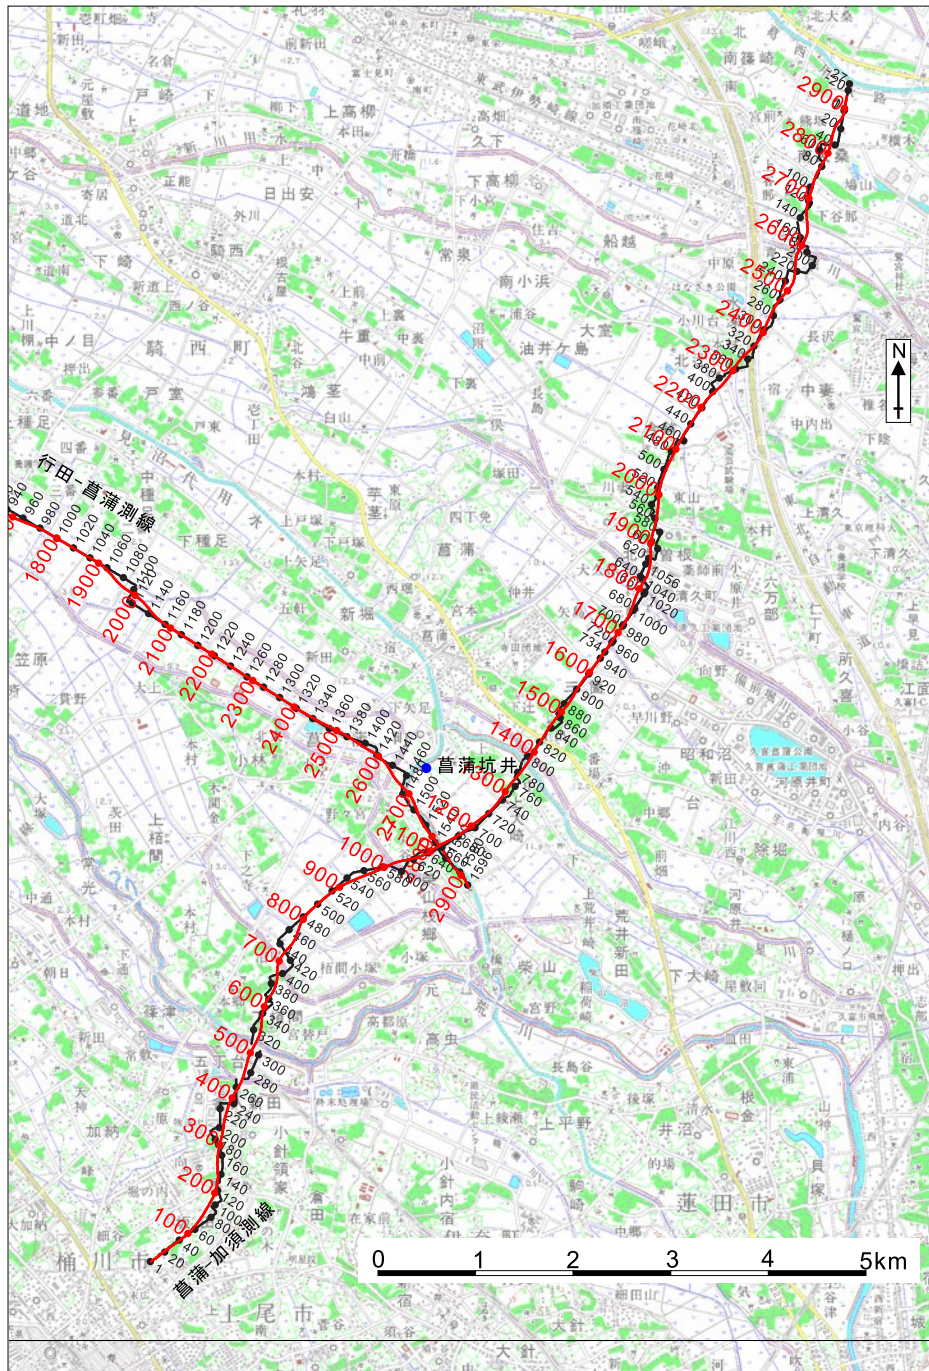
行田−菖蒲測線

菖蒲−加須測線

菖蒲坑井

N

0 1 2 3 4 5km

1800
1900
2000
2100
2200
2300
2400
2500
2600
2700
2800
2900

100
200
300
400
500
600
700
800
900
1000
1100
1200
1300
1400
1500
1600
1700
1800
1900
2000
2100
2200
2300
2400
2500
2600
2700
2800
2900

南篠崎
北大桑
騎西町
菖蒲
桶川市
上尾市
蓮田市
久喜
江面
柴山
小針領家
下大崎
三俣
油井ケ島
大室
船越
常泉
下高柳
上高柳
日出安
正能
戸室
下種足
上種足
新堀
笠原
小林
上栢間
下栢間
加納
原
上平野
井沼
根金
黒沼
高虫
小針内宿